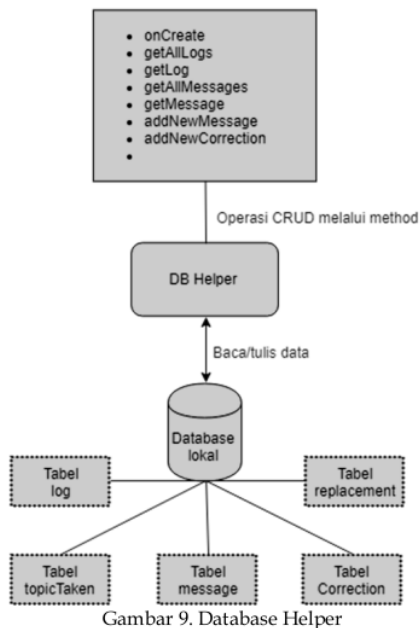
- onCreate
- getAllLogs
- getLog
- getAllMessages
- getMessage
- addNewMessage
- addNewCorrection
-

Operasi CRUD melalui method

DB Helper

Baca/tulis data

Database lokal

Tabel log

Tabel replacement

Tabel topicTaken

Tabel message

Tabel Correction

Gambar 9. Database Helper